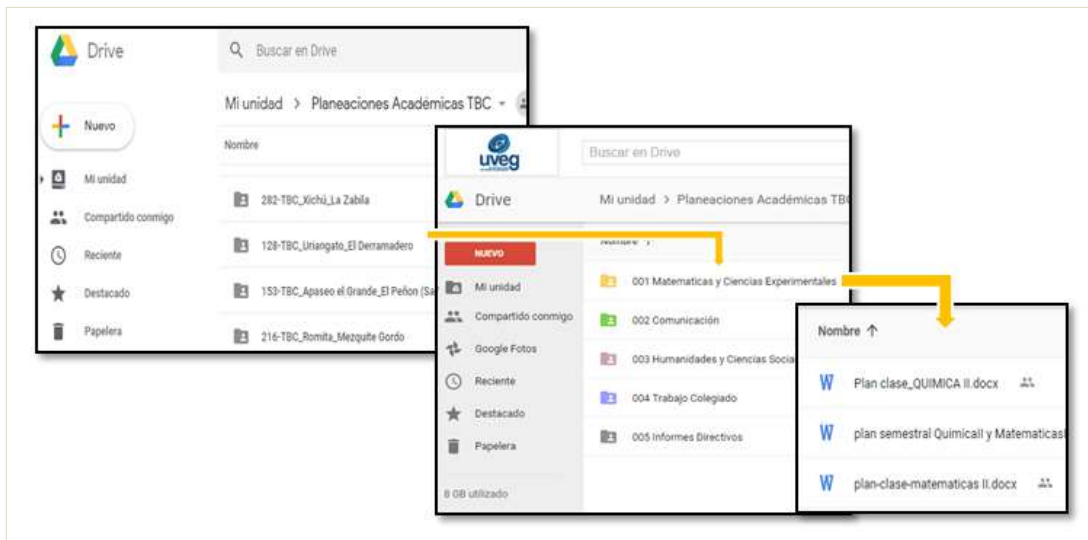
Drive

Buscar en Drive

Nuevo

Mi unidad

Compartido conmigo

Reciente

Destacado

Papelera

Mi unidad > Planeaciones Académicas TBC

Nombre

282-TBC_Xichú_La Zabila

128-TBC_Uriangato_El Derramadero

153-TBC_Apaseo el Grande_El Peñon (Sa

216-TBC_Romita_Mezquite Gordo

uveg

Buscar en Drive

Drive

Mi unidad > Planeaciones Académicas TB

NUEVO

Mi unidad

Compartido conmigo

Google Fotos

Reciente

Destacado

Papelera

8 GB utilizado

Nombre

001 Matematicas y Ciencias Experimentales

002 Comunicación

003 Humanidades y Ciencias Socia

004 Trabajo Colegiado

005 Informes Directivos

Nombre ↑

Plan clase_QUIMICA II.docx

plan semestral QuimicaII y Matematicas

plan-clase-matematicas II.docx